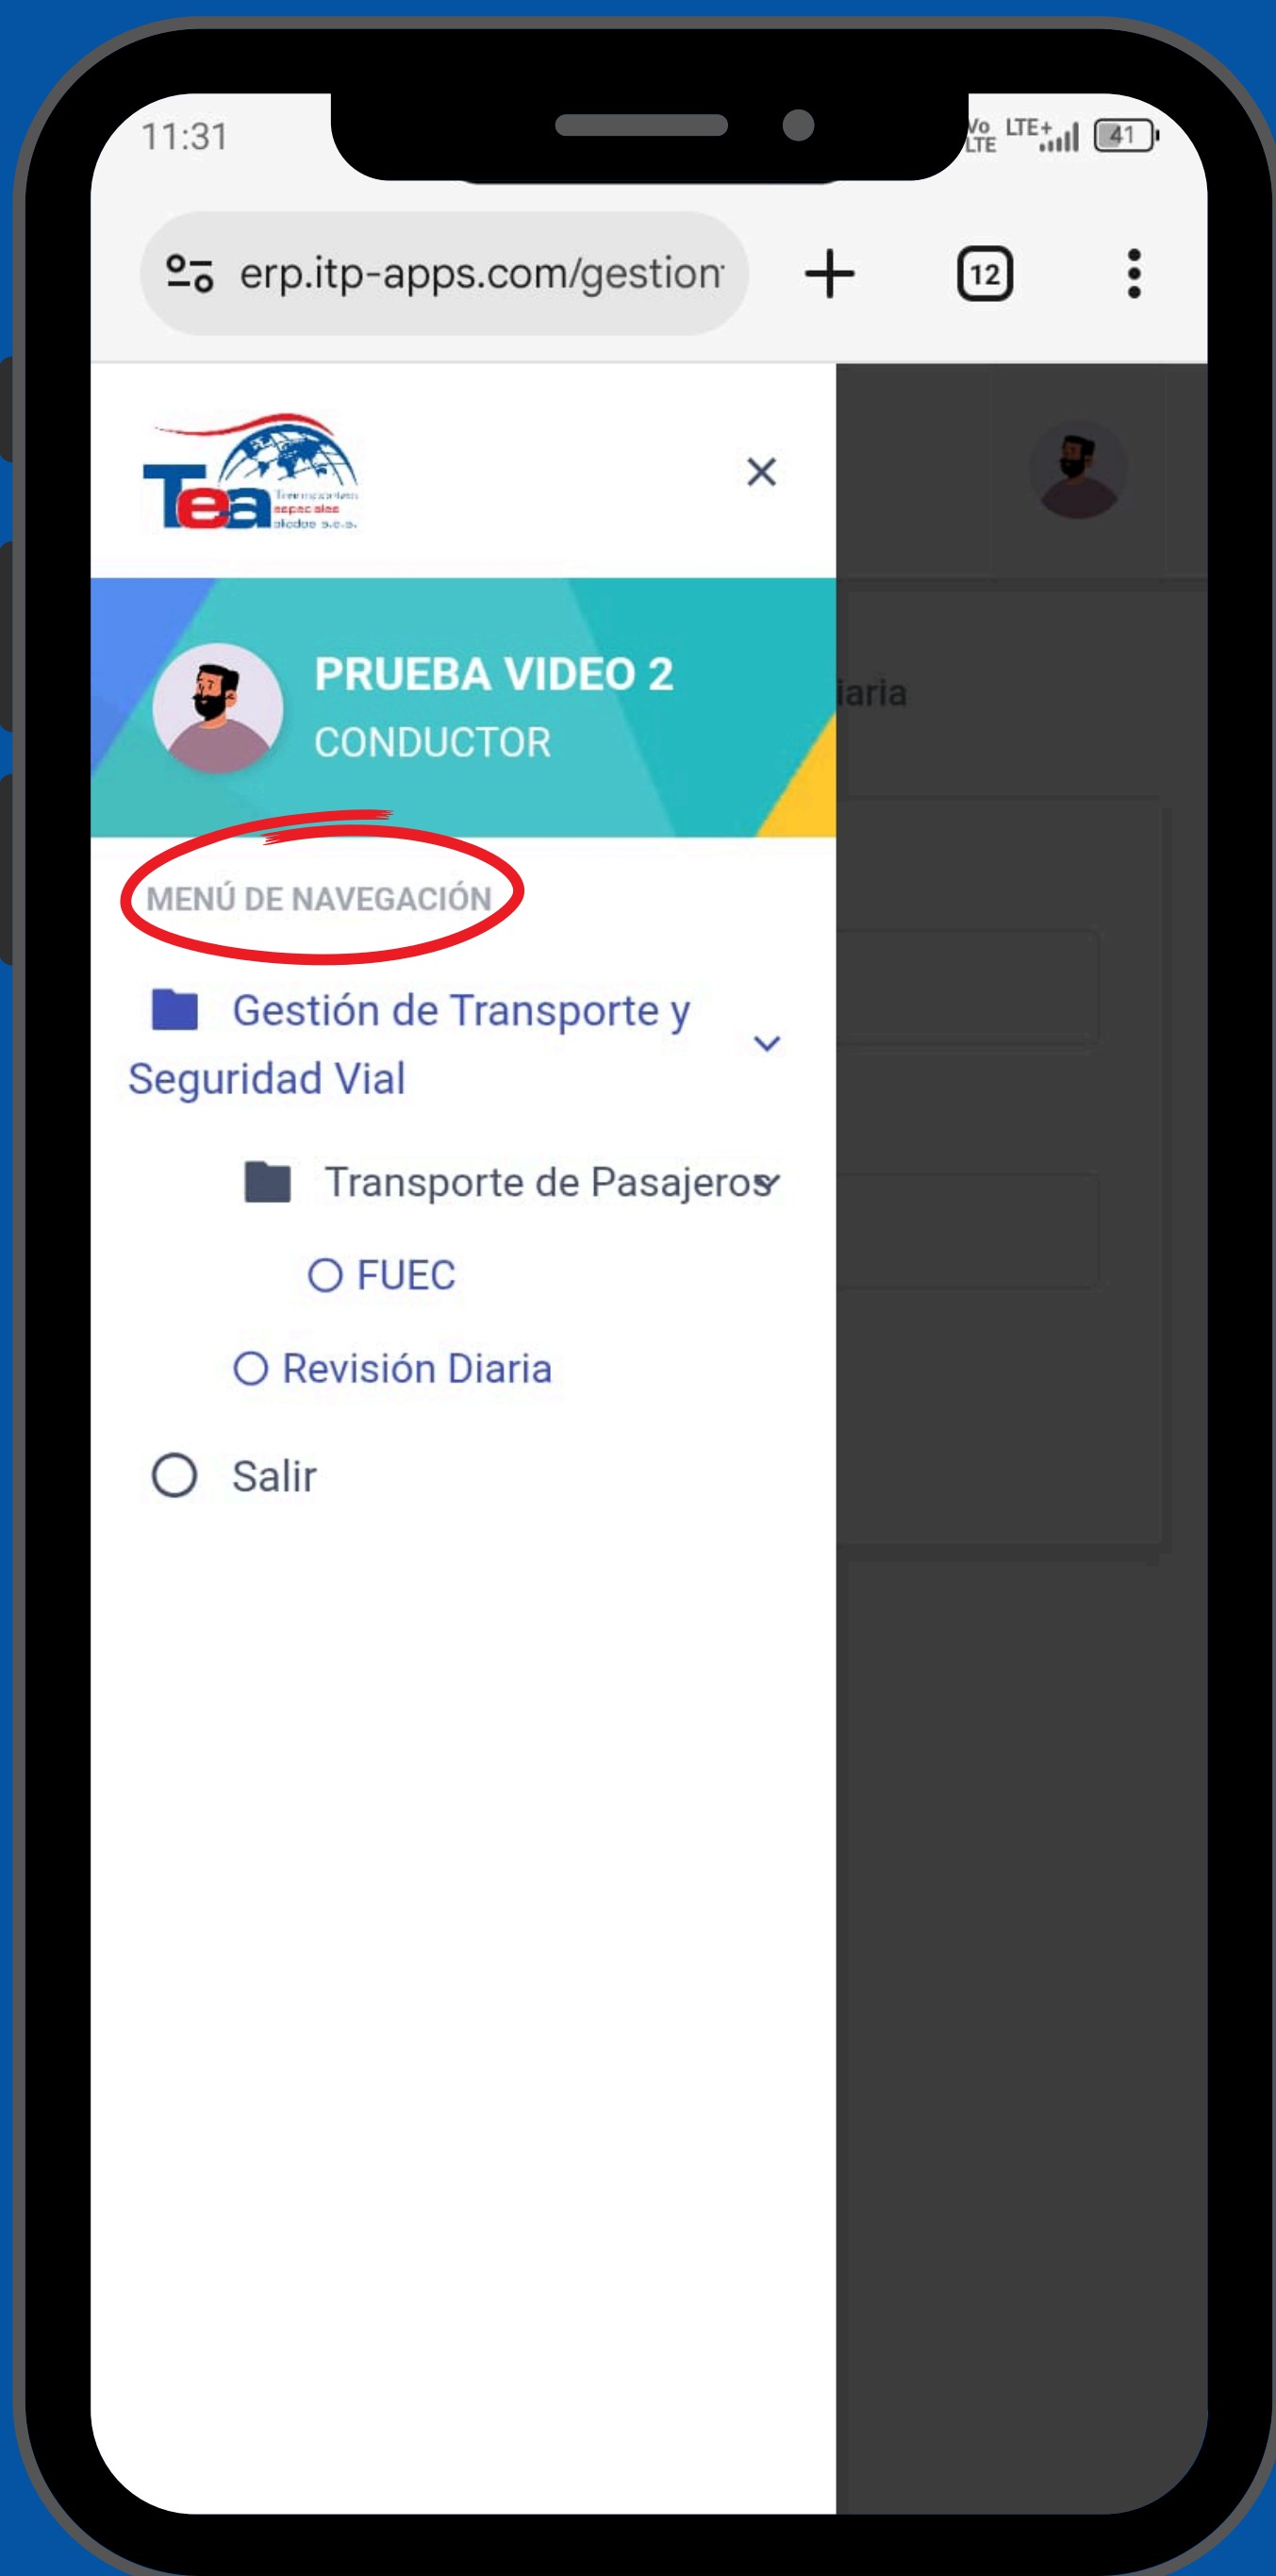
11:31

Vo LTE LTE+ 41

erp.itp-apps.com/gestion

+

12

Tea
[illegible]

×

PRUEBA VIDEO 2
CONDUCTOR

iaria

MENÚ DE NAVEGACIÓN

Gestión de Transporte y Seguridad Vial

Transporte de Pasajeros

FUEC

Revisión Diaria

Salir